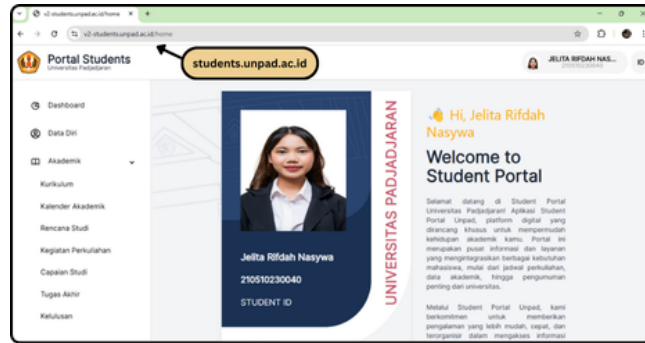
v2-students.unpad.ac.id/home

v2-students.unpad.ac.id/home

Portal Students
Universitas Padjadjaran

students.unpad.ac.id

JELITA RIFDAH NAS...
210510230040

ID

Dashboard

Data Diri

Akademik

Kurikulum

Kalender Akademik

Rencana Studi

Kegiatan Perkuliahan

Capaian Studi

Tugas Akhir

Kelulusan

Jelita Rifdah Nasywa

210510230040

STUDENT ID

UNIVERSITAS PADJADJARAN

👋 Hi, Jelita Rifdah Nasywa

Welcome to Student Portal

Selamat datang di Student Portal Universitas Padjadjaran! Aplikasi Student Portal Unpad, platform digital yang dirancang khusus untuk mempermudah kehidupan akademik kamu. Portal ini merupakan pusat informasi dan layanan yang mengintegrasikan berbagai kebutuhan mahasiswa, mulai dari jadwal perkuliahan, data akademik, hingga pengumuman penting dari universitas.

Melalui Student Portal Unpad, kami berkomitmen untuk memberikan pengalaman yang lebih mudah, cepat, dan terorganisir dalam mengakses informasi